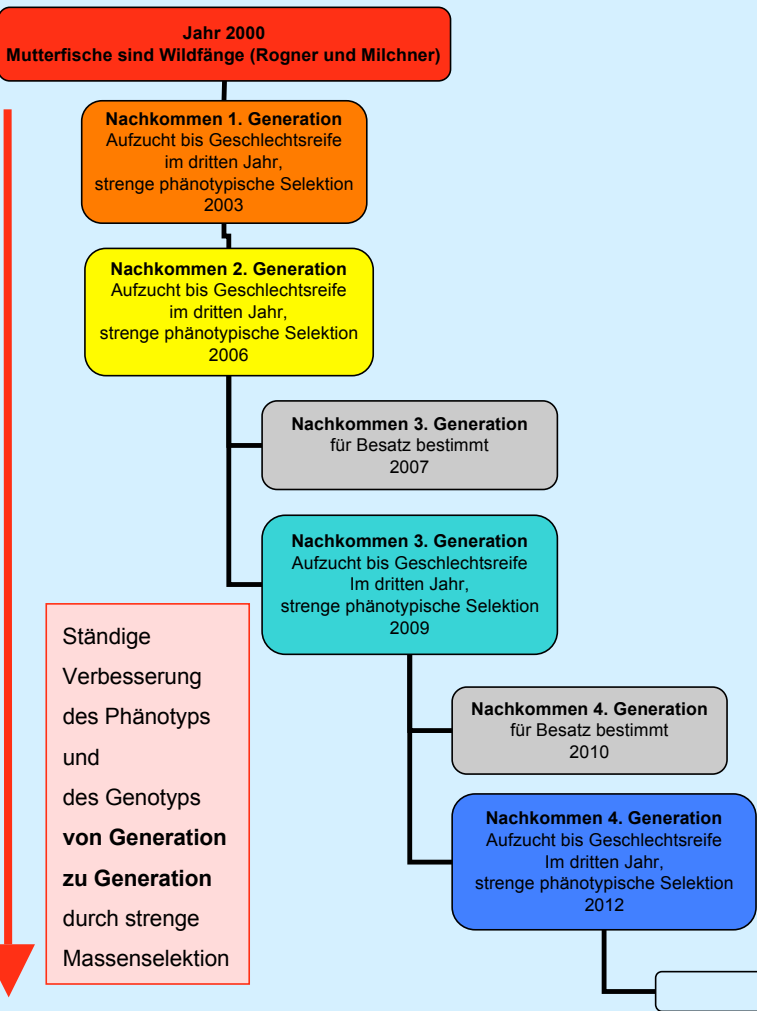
Jahr 2000
Mutterfische sind Wildfänge (Rogner und Milchner)

Nachkommen 1. Generation
Aufzucht bis Geschlechtsreife im dritten Jahr, strenge phänotypische Selektion
2003

Nachkommen 2. Generation
Aufzucht bis Geschlechtsreife im dritten Jahr, strenge phänotypische Selektion
2006

Nachkommen 3. Generation
für Besatz bestimmt
2007

Nachkommen 3. Generation
Aufzucht bis Geschlechtsreife Im dritten Jahr, strenge phänotypische Selektion
2009

Ständige Verbesserung des Phänotyps und des Genotyps **von Generation zu Generation** durch strenge Massenselektion

Nachkommen 4. Generation
für Besatz bestimmt
2010

Nachkommen 4. Generation
Aufzucht bis Geschlechtsreife Im dritten Jahr, strenge phänotypische Selektion
2012